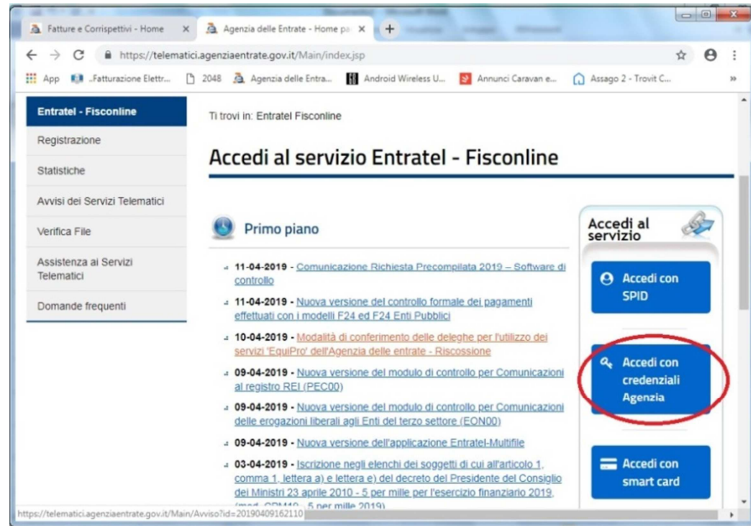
Fatture e Corrispettivi - Home ×
Agenzia delle Entrate - Home pa ×
+
https://telematici.agenziaentrate.gov.it/Main/index.jsp
App .Fatturazione Elettr... 2048 Agenzia delle Entra... Android Wireless U... Annunci Caravan e... Assago 2 - Trovit C... »

Entratel - Fisconline
Registrazione
Statistiche
Avvisi dei Servizi Telematici
Verifica File
Assistenza ai Servizi Telematici
Domande frequenti

Ti trovi in: Entratel Fisconline

Accedi al servizio Entratel - Fisconline

Primo piano

11-04-2019 - Comunicazione Richiesta Precompilata 2019 – Software di controllo
11-04-2019 - Nuova versione del controllo formale dei pagamenti effettuati con i modelli F24 ed F24 Enti Pubblici
10-04-2019 - Modalità di conferimento delle deleghe per l'utilizzo dei servizi 'EquiPro' dell'Agenzia delle entrate - Riscossione
09-04-2019 - Nuova versione del modulo di controllo per Comunicazioni al registro REI (PEC00)
09-04-2019 - Nuova versione del modulo di controllo per Comunicazioni delle erogazioni liberali agli Enti del terzo settore (EON00)
09-04-2019 - Nuova versione dell'applicazione Entratel-Multifile
03-04-2019 - Iscrizione negli elenchi dei soggetti di cui all'articolo 1, comma 1, lettera a) e lettera e) del decreto del Presidente del Consiglio dei Ministri 23 aprile 2010 - 5 per mille per l'esercizio finanziario 2019, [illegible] 5 per mille 2019)

Accedi al servizio
Accedi con SPID
Accedi con credenziali Agenzia
Accedi con smart card

https://telematici.agenziaentrate.gov.it/Main/Avviso?id=20190409162110